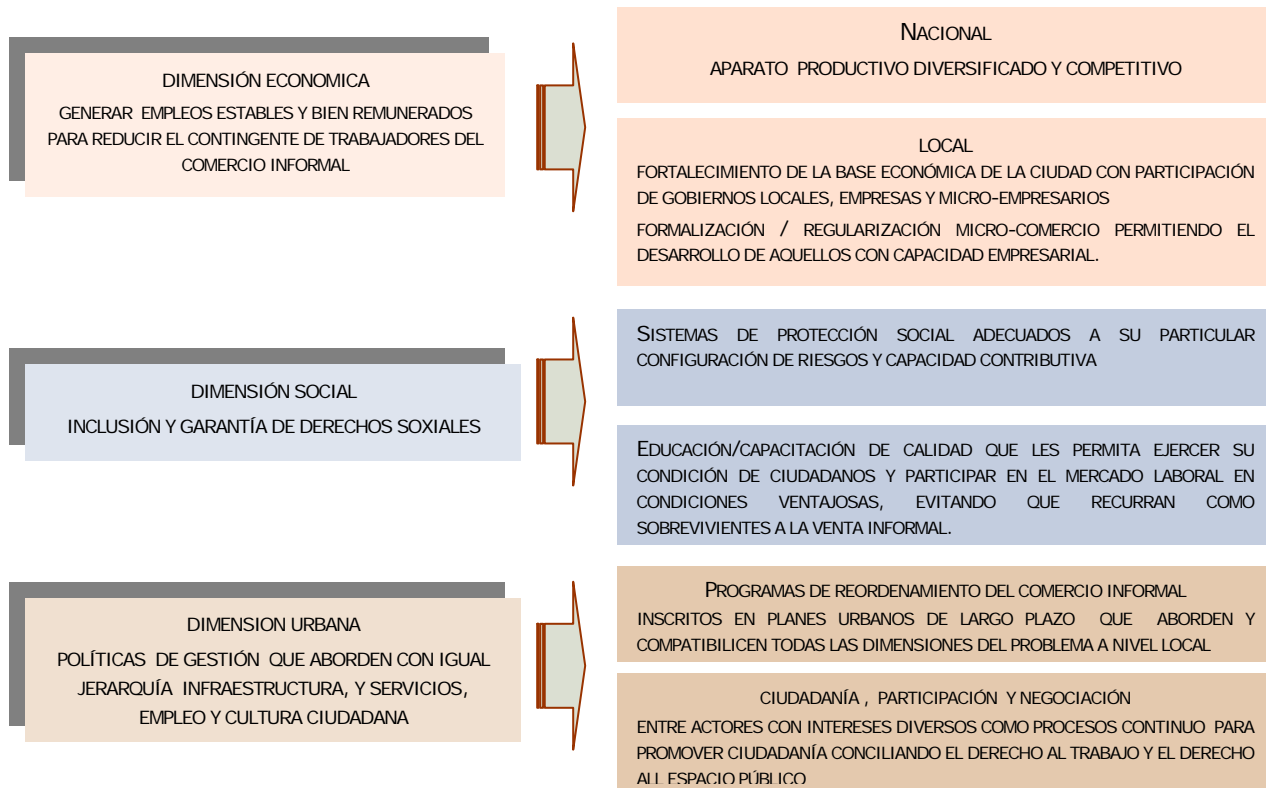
DIMENSIÓN ECONOMICA
GENERAR EMPLEOS ESTABLES Y BIEN REMUNERADOS PARA REDUCIR EL CONTINGENTE DE TRABAJADORES DEL COMERCIO INFORMAL

NACIONAL
APARATO PRODUCTIVO DIVERSIFICADO Y COMPETITIVO

LOCAL
FORTALECIMIENTO DE LA BASE ECONÓMICA DE LA CIUDAD CON PARTICIPACIÓN DE GOBIERNOS LOCALES, EMPRESAS Y MICRO-EMPRESARIOS
FORMALIZACIÓN / REGULARIZACIÓN MICRO-COMERCIO PERMITIENDO EL DESARROLLO DE AQUELLOS CON CAPACIDAD EMPRESARIAL.

DIMENSIÓN SOCIAL
INCLUSIÓN Y GARANTÍA DE DERECHOS SOXIALES

SISTEMAS DE PROTECCIÓN SOCIAL ADECUADOS A SU PARTICULAR CONFIGURACIÓN DE RIESGOS Y CAPACIDAD CONTRIBUTIVA

EDUCACIÓN/CAPACITACIÓN DE CALIDAD QUE LES PERMITA EJERCER SU CONDICIÓN DE CIUDADANOS Y PARTICIPAR EN EL MERCADO LABORAL EN CONDICIONES VENTAJOSAS, EVITANDO QUE RECURRAN COMO SOBREVIVIENTES A LA VENTA INFORMAL.

DIMENSION URBANA
POLÍTICAS DE GESTIÓN QUE ABORDEN CON IGUAL JERARQUÍA INFRAESTRUCTURA, Y SERVICIOS, EMPLEO Y CULTURA CIUDADANA

PROGRAMAS DE REORDENAMIENTO DEL COMERCIO INFORMAL
INSCRITOS EN PLANES URBANOS DE LARGO PLAZO QUE ABORDEN Y COMPATIBILICEN TODAS LAS DIMENSIONES DEL PROBLEMA A NIVEL LOCAL

CIUDADANÍA , PARTICIPACIÓN Y NEGOCIACIÓN
ENTRE ACTORES CON INTERESES DIVERSOS COMO PROCESOS CONTINUO PARA PROMOVER CIUDADANÍA CONCILIANDO EL DERECHO AL TRABAJO Y EL DERECHO AL ESPACIO PÚBLICO